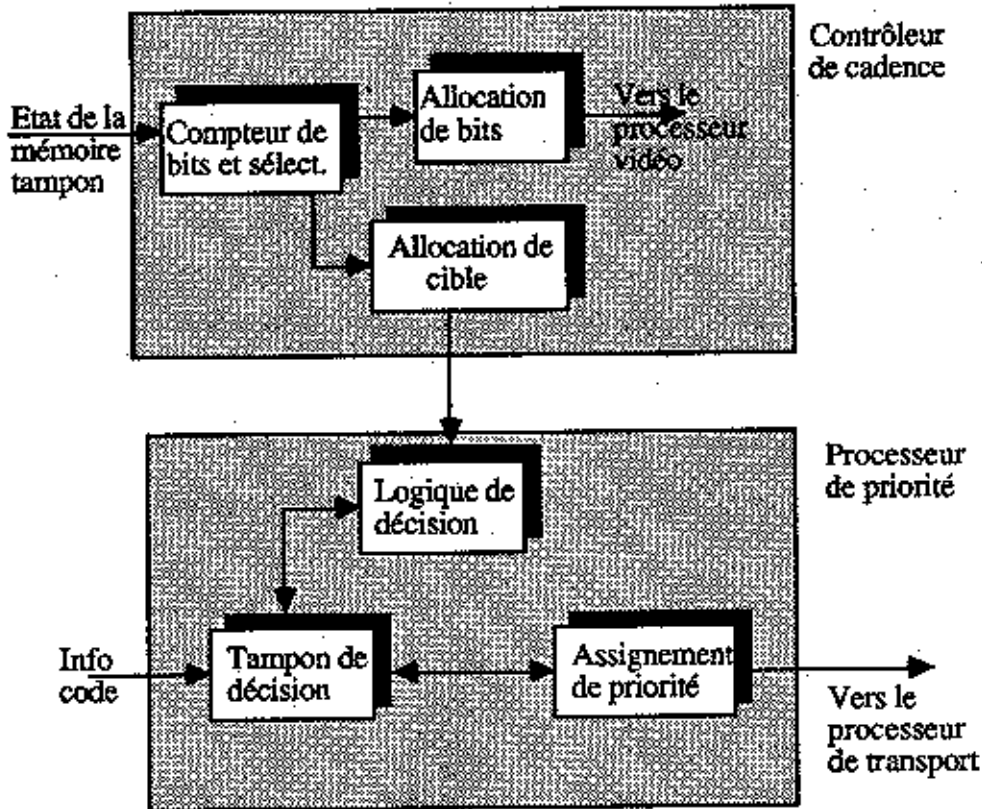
Contrôleur de cadence

Etat de la mémoire tampon

Compteur de bits et sélect.

Allocation de bits

Vers le processeur vidéo

Allocation de cible

Processeur de priorité

Logique de décision

Info code

Tampon de décision

Assignement de priorité

Vers le processeur de transport